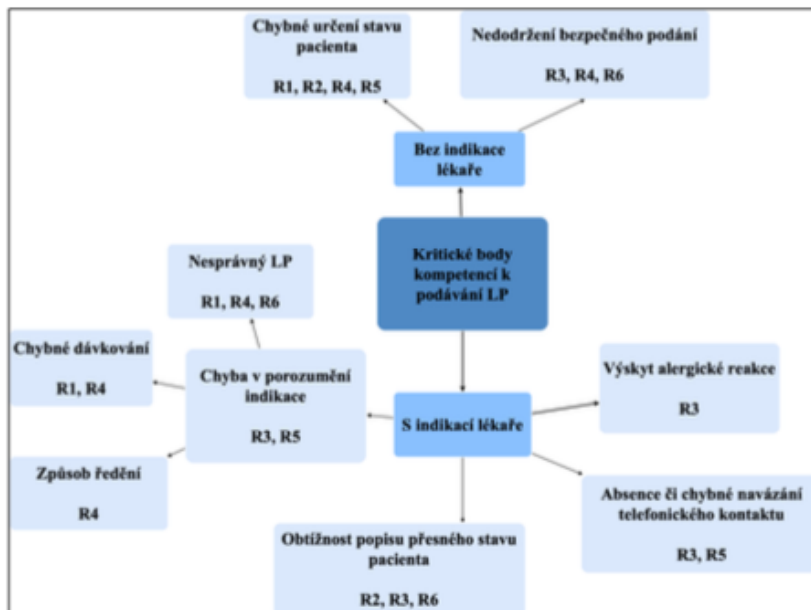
Chybné určení stavu pacienta

R1, R2, R4, R5

Nedodržení bezpečného podání

R3, R4, R6

Bez indikace lékaře

Kritické body kompetencí k podávání LP

Nesprávný LP

R1, R4, R6

Chybné dávkování

R1, R4

Chyba v porozumění indikace

R3, R5

S indikací lékaře

Výskyt alergické reakce

R3

Způsob ředění

R4

Absence či chybné navázání telefonického kontaktu

R3, R5

Obtížnost popisu přesného stavu pacienta

R2, R3, R6